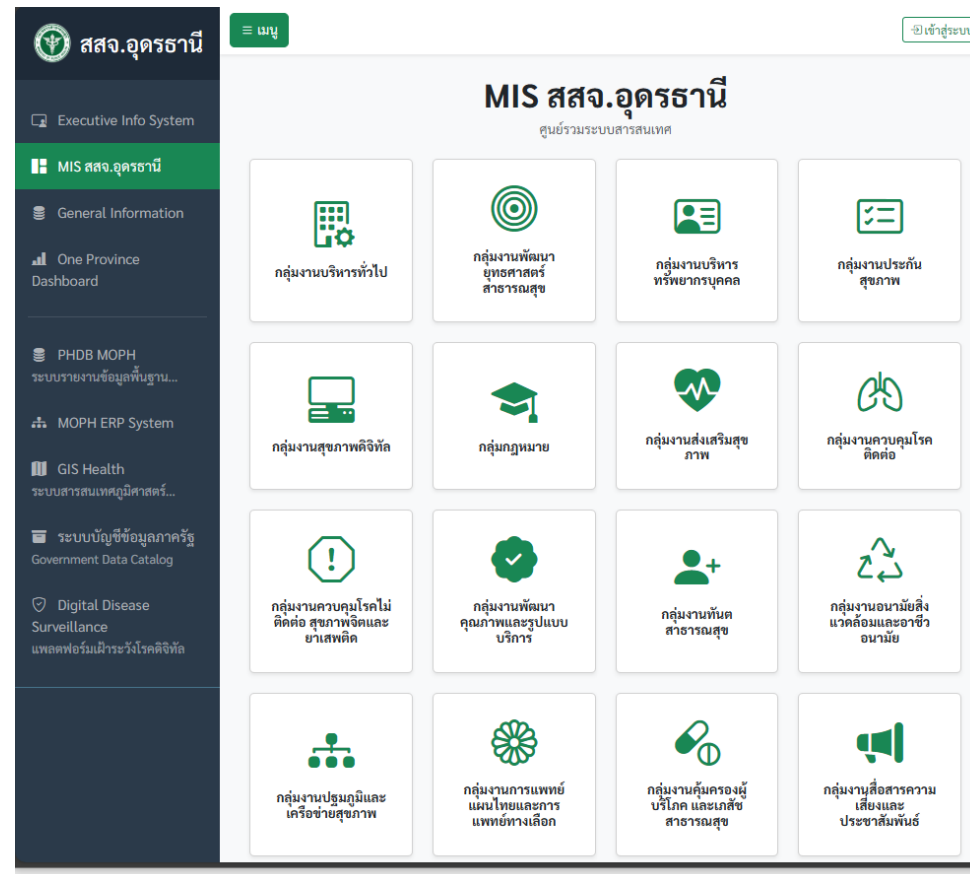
สสจ.อุดรธานี

≡ เมนู

เข้าสู่ระบบ

Executive Info System

MIS สสจ.อุดรธานี

General Information

One Province Dashboard

PHDB MOPH
ระบบรายงานข้อมูลพื้นฐาน...

MOPH ERP System

GIS Health
ระบบสารสนเทศภูมิศาสตร์...

ระบบบัญชีข้อมูลภาครัฐ
Government Data Catalog

Digital Disease Surveillance
แพลตฟอร์มเฝ้าระวังโรคดิจิทัล

MIS สสจ.อุดรธานี

ศูนย์รวมระบบสารสนเทศ

กลุ่มงานบริหารทั่วไป

กลุ่มงานพัฒนายุทธศาสตร์สาธารณสุข

กลุ่มงานบริหารทรัพยากรบุคคล

กลุ่มงานประกันสุขภาพ

กลุ่มงานสุขภาพดิจิทัล

กลุ่มกฎหมาย

กลุ่มงานส่งเสริมสุขภาพ

กลุ่มงานควบคุมโรคติดต่อ

กลุ่มงานควบคุมโรคไม่ติดต่อ สุขภาพจิตและยาเสพติด

กลุ่มงานพัฒนาคุณภาพและรูปแบบบริการ

กลุ่มงานทันตสาธารณสุข

กลุ่มงานอนามัยสิ่งแวดล้อมและอาชีวอนามัย

กลุ่มงานปฐมภูมิและเครือข่ายสุขภาพ

กลุ่มงานการแพทย์แผนไทยและการแพทย์ทางเลือก

กลุ่มงานคุ้มครองผู้บริโภค และเภสัชสาธารณสุข

กลุ่มงานสื่อสารความเสี่ยงและประชาสัมพันธ์